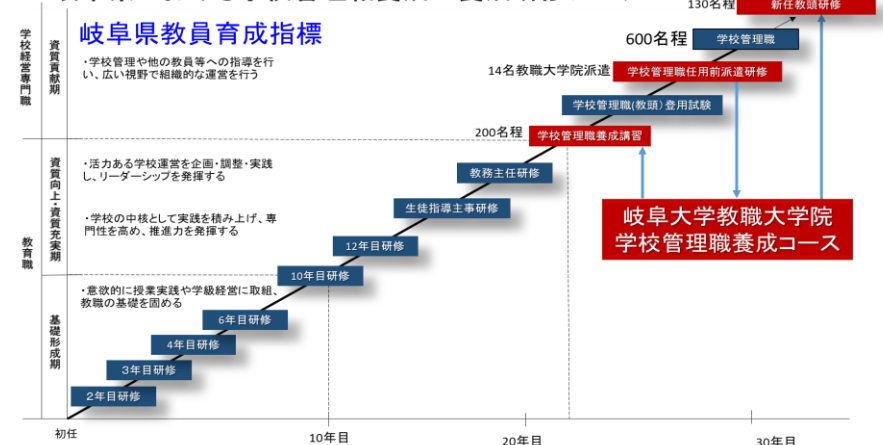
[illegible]

130名程

新任教頭研修

岐阜県教員育成指標

600名程

学校管理職

学校経営専門職

資質貢献期

・学校管理や他の教員等への指導を行い、広い視野で組織的な運営を行う

14名教職大学院派遣

学校管理職任用前派遣研修

学校管理職(教頭)登用試験

200名程

学校管理職養成講習

教育職

資質向上・資質充実期

・活力ある学校運営を企画・調整・実践し、リーダーシップを発揮する

教務主任研修

・学校の中核として実践を積み上げ、専門性を高め、推進力を発揮する

生徒指導主事研修

岐阜大学教職大学院
学校管理職養成コース

12年目研修

10年目研修

基礎形成期

・意欲的に授業実践や学級経営に取組、教職の基礎を固める

6年目研修

4年目研修

3年目研修

2年目研修

初任

10年目

20年目

30年目